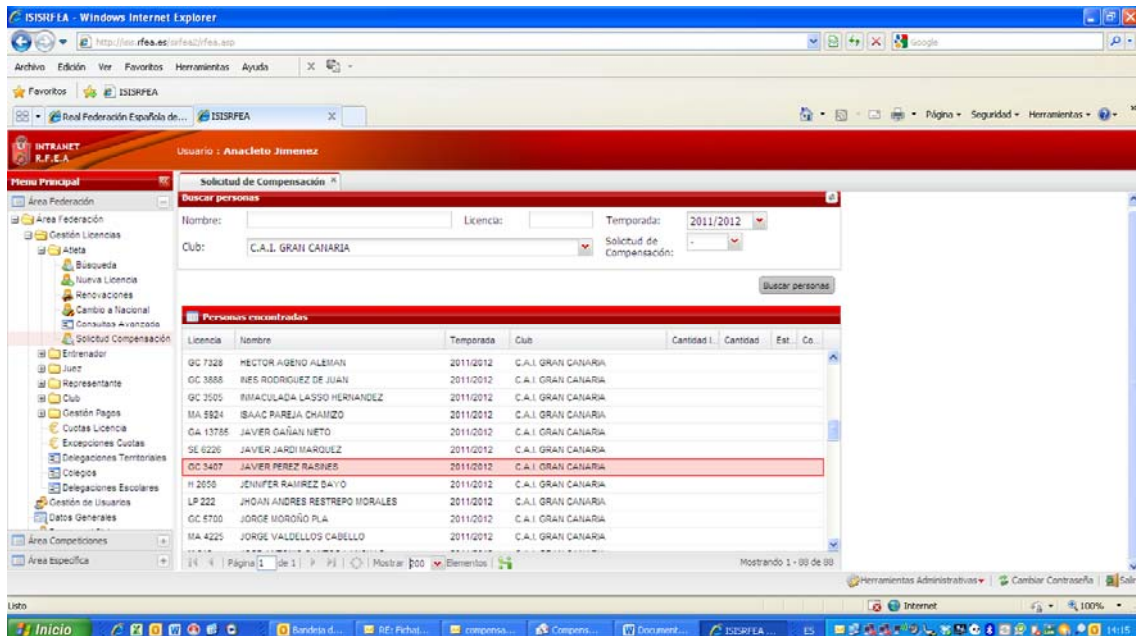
ISISRFEA - Windows Internet Explorer

http://ww.rfea.es/isrfea2/rfea.asp

Google

Archivo Edición Ver Favoritos Herramientas Ayuda

Favoritos ISISRFEA

Real Federación Española de... ISISRFEA

Página Seguridad Herramientas

INTRANET R.F.E.A.

Usuario : Anacleto Jimenez

Menu Principal

Área Federación

Área Federación
Gestión Licencias
Atleta
Búsqueda
Nueva Licencia
Renovaciones
Cambio a Nacional
Consultas Avanzadas
Solicitud Compensación
Entrenador
Juez
Representante
Club
Gestión Pagos
Cuotas Licencia
Excepciones Cuotas
Delegaciones Territoriales
Colegios
Delegaciones Escolares
Gestión de Usuarios
Datos Generales

Área Competiciones

Área Específica

Solicitud de Compensación

Buscar personas

Nombre:
Licencia:
Temporada: 2011/2012
Club: C.A.I. GRAN CANARIA
Solicitud de Compensación: -

Buscar personas

Personas encontradas

| Licencia | Nombre | Temporada | Club | Cantidad I... | Cantidad | Est... | Co... |
|---|---|---|---|---|---|---|---|
| GC 7328 | HECTOR AGENO ALEMAN | 2011/2012 | C.A.I. GRAN CANARIA | | | | |
| GC 3888 | INES RODRIGUEZ DE JUAN | 2011/2012 | C.A.I. GRAN CANARIA | | | | |
| GC 3505 | INMACULADA LASSO HERNANDEZ | 2011/2012 | C.A.I. GRAN CANARIA | | | | |
| MA 5924 | ISAAC PAREJA CHAMIZO | 2011/2012 | C.A.I. GRAN CANARIA | | | | |
| GA 13785 | JAVIER GAÑAN NIETO | 2011/2012 | C.A.I. GRAN CANARIA | | | | |
| SE 6226 | JAVIER JARDI MARQUEZ | 2011/2012 | C.A.I. GRAN CANARIA | | | | |
| GC 3407 | JAVIER PEREZ RASINES | 2011/2012 | C.A.I. GRAN CANARIA | | | | |
| H 2058 | JENNIFER RAMIREZ BAYO | 2011/2012 | C.A.I. GRAN CANARIA | | | | |
| LP 222 | JHOAN ANDRES RESTREPO MORALES | 2011/2012 | C.A.I. GRAN CANARIA | | | | |
| GC 5700 | JORGE MOROÑO PLA | 2011/2012 | C.A.I. GRAN CANARIA | | | | |
| MA 4225 | JORGE VALDELLOS CABELLO | 2011/2012 | C.A.I. GRAN CANARIA | | | | |

Página 1 de 1 | Mostrar 200 Elementos

Mostrando 1 - 88 de 88

Herramientas Administrativas | Cambiar Contraseña | Salir

Listo

Internet

100%

Inicio

Bandeja d... RE: Fichal... compensa... Compens... Document... ISISRFEA... ES 14:15